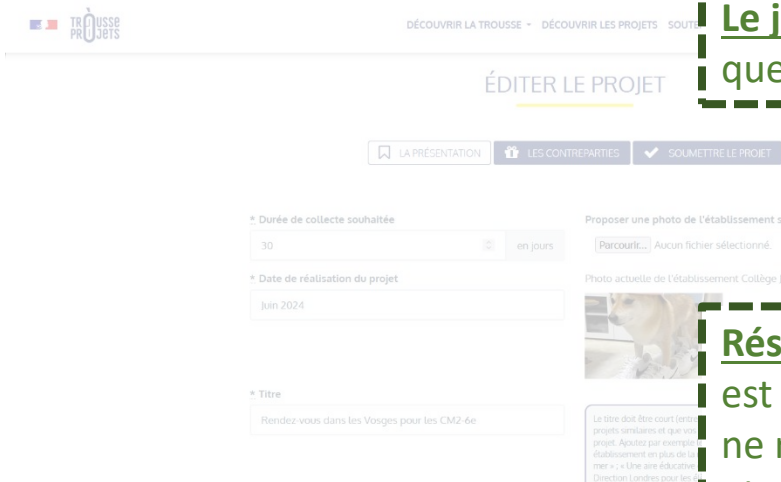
TROUSSE PROJETS

DÉCOUVRIR LA TROUSSE ▾ DÉCOUVRIR LES PROJETS SOUTE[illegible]

Le j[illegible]
que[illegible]

ÉDITER LE PROJET

LA PRÉSENTATION | LES CONTREPARTIES | SOUMETTRE LE PROJET

* Durée de collecte souhaitée
30 en jours

* Date de réalisation du projet
Juin 2024

* Titre
Rendez-vous dans les Vosges pour les CM2-6e

Proposer une photo de l'établissement s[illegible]
Parcourir... Aucun fichier sélectionné.

Photo actuelle de l'établissement Collège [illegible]

Rés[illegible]
est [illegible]
ne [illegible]

Le titre doit être court (entr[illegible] projets similaires et que vo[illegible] projet. Ajoutez par exemple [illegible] établissement en plus de la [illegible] mer » ; « Une aire éducative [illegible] Direction Londres pour les é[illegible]